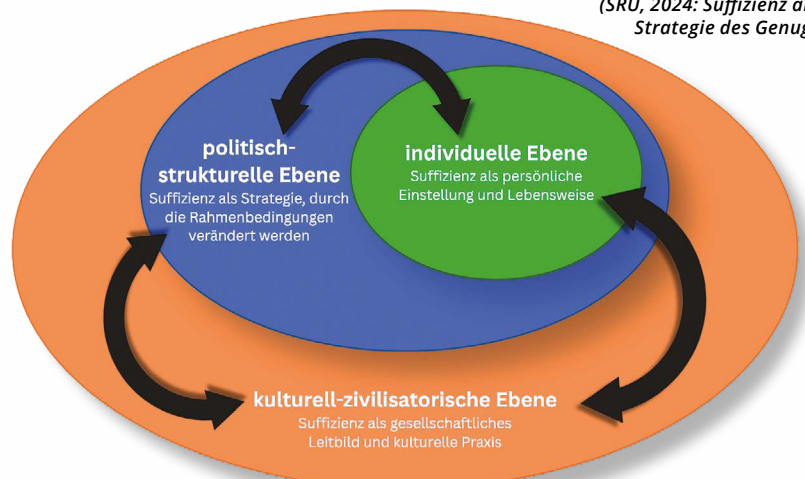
(SRU, 2024: Suffizienz a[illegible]
Strategie des Genug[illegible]

politisch-strukturelle Ebene
Suffizienz als Strategie, durch die Rahmenbedingungen verändert werden

individuelle Ebene
Suffizienz als persönliche Einstellung und Lebensweise

kulturell-zivilisatorische Ebene
Suffizienz als gesellschaftliches Leitbild und kulturelle Praxis